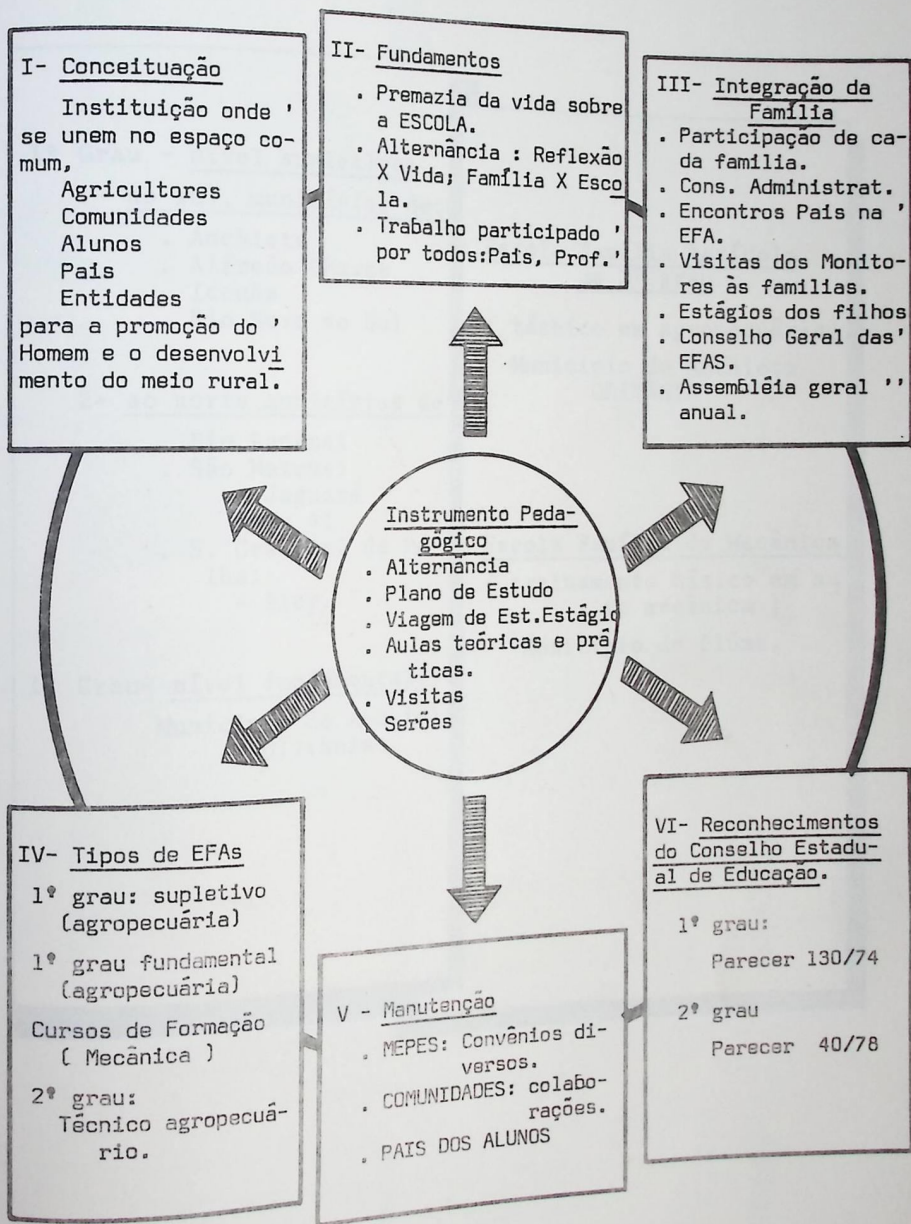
I- Conceituação

Instituição onde ' se unem no espaço comum,
Agricultores
Comunidades
Alunos
Pais
Entidades
para a promoção do ' Homem e o desenvolvimento do meio rural.

II- Fundamentos

. Premazia da vida sobre a ESCOLA.
. Alternância : Reflexão X Vida; Família X Escola.
. Trabalho participado ' por todos:Pais, Prof.'

III- Integração da Família

. Participação de cada família.
. Cons. Administrat.
. Encontros Pais na ' EFA.
. Visitas dos Monitores às famílias.
. Estágios dos filhos
. Conselho Geral das' EFAS.
. Assembléia geral '' anual.

Instrumento Pedagógico
. Alternância
. Plano de Estudo
. Viagem de Est.Estágio
. Aulas teóricas e práticas.
. Visitas
Serões

IV- Tipos de EFAs

1º grau: supletivo (agropecuária)

1º grau fundamental (agropecuária)

Cursos de Formação ( Mecânica )

2º grau: Técnico agropecuário.

V - Manutenção

. MEPES: Convênios diversos.
. COMUNIDADES: colaborações.
. PAIS DOS ALUNOS

VI- Reconhecimentos do Conselho Estadual de Educação.

1º grau:
Parecer 130/74

2º grau
Parecer 40/78